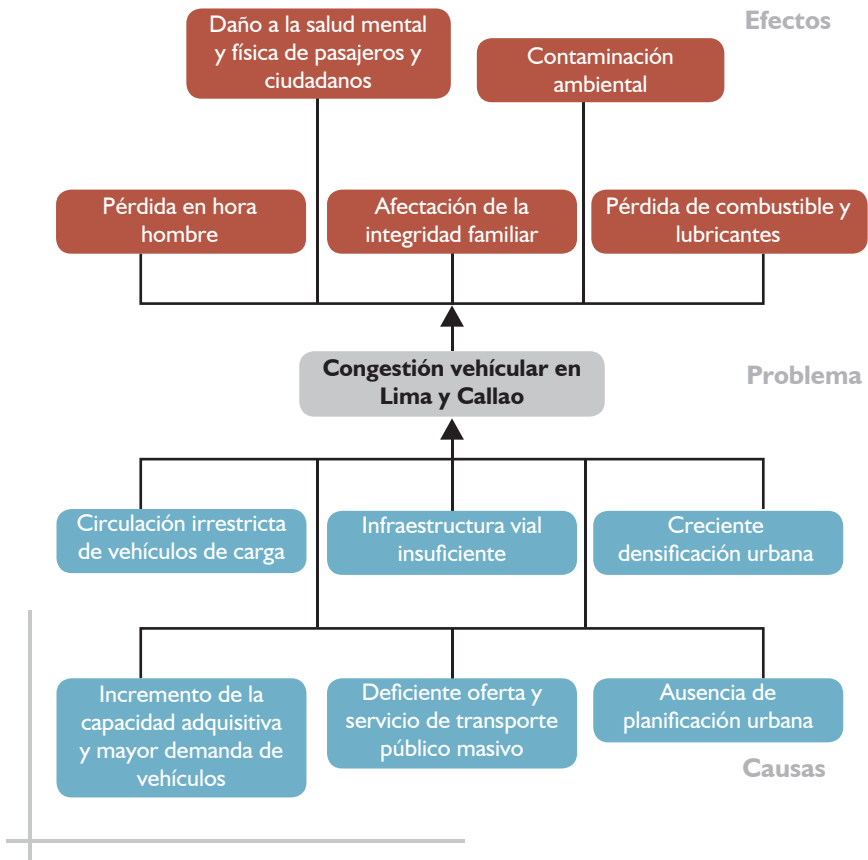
Efectos

Daño a la salud mental y física de pasajeros y ciudadanos

Contaminación ambiental

Pérdida en hora hombre

Afectación de la integridad familiar

Pérdida de combustible y lubricantes

Congestión vehícular en Lima y Callao

Problema

Circulación irrestricta de vehículos de carga

Infraestructura vial insuficiente

Creciente densificación urbana

Incremento de la capacidad adquisitiva y mayor demanda de vehículos

Deficiente oferta y servicio de transporte público masivo

Ausencia de planificación urbana

Causas